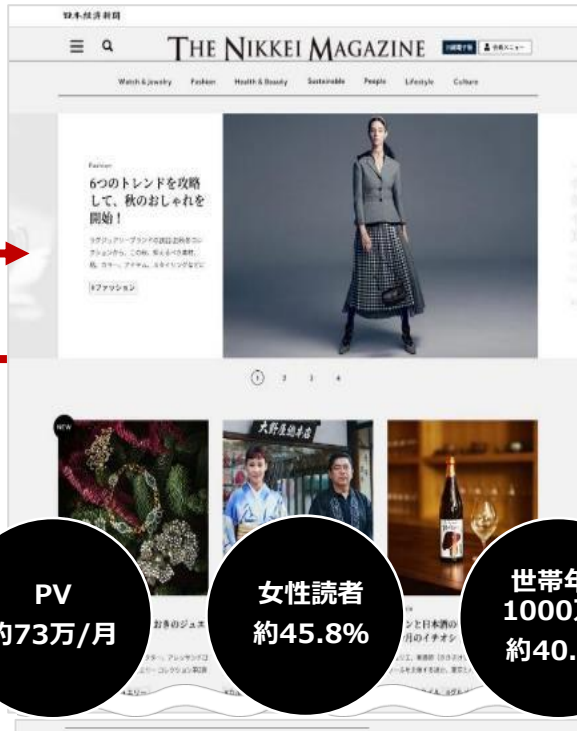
日本経済新聞

THE NIKKEI MAGAZINE

Watch & Jewelry　Fashion　Health & Beauty　Sustainable　People　Lifestyle　Culture

Fashion

6つのトレンドを攻略して、秋のおしゃれを開始！

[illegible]

#ファッション

1　2　3　4

NEW

大野屋総本店

PV
約73万/月

女性読者
約45.8%

世帯年
1000
約40.

おきのジュエ

ンと日本酒の
月のイチオシ

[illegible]